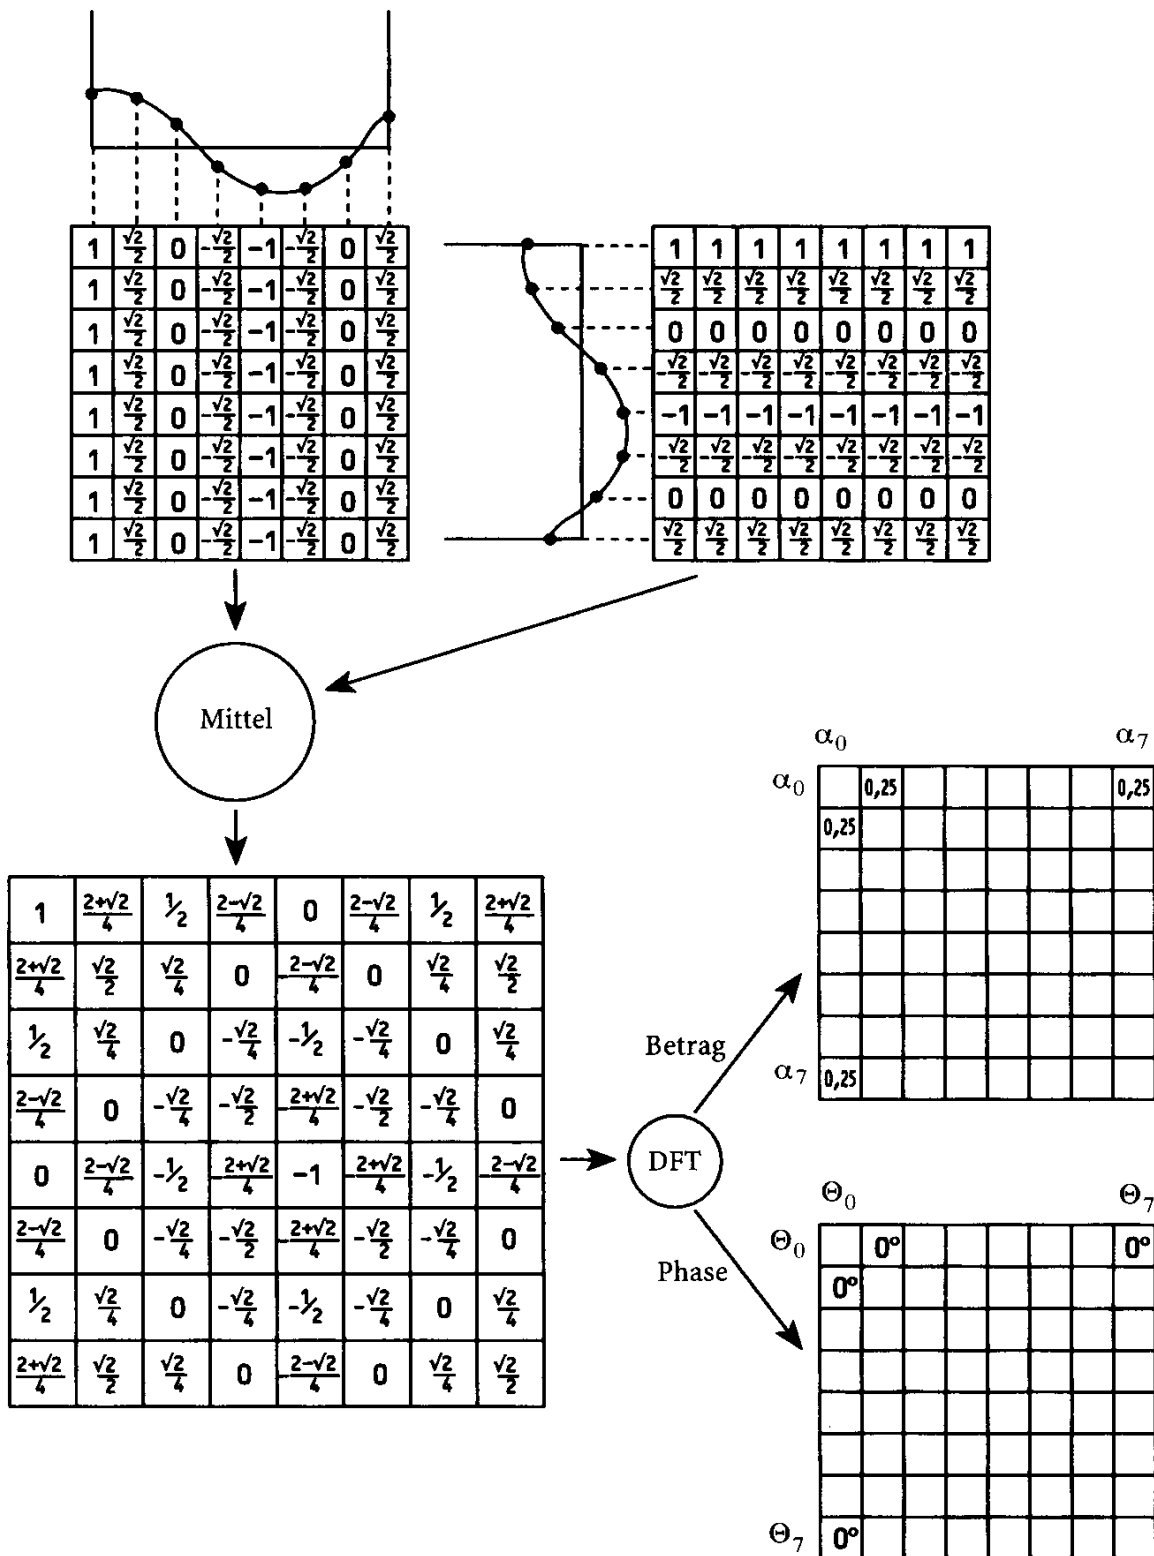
| 1 | $\frac{\sqrt{2}}{2}$ | 0 | $-\frac{\sqrt{2}}{2}$ | −1 | $-\frac{\sqrt{2}}{2}$ | 0 | $\frac{\sqrt{2}}{2}$ |
|---|---|---|---|---|---|---|---|
| 1 | $\frac{\sqrt{2}}{2}$ | 0 | $-\frac{\sqrt{2}}{2}$ | −1 | $-\frac{\sqrt{2}}{2}$ | 0 | $\frac{\sqrt{2}}{2}$ |
| 1 | $\frac{\sqrt{2}}{2}$ | 0 | $-\frac{\sqrt{2}}{2}$ | −1 | $-\frac{\sqrt{2}}{2}$ | 0 | $\frac{\sqrt{2}}{2}$ |
| 1 | $\frac{\sqrt{2}}{2}$ | 0 | $-\frac{\sqrt{2}}{2}$ | −1 | $-\frac{\sqrt{2}}{2}$ | 0 | $\frac{\sqrt{2}}{2}$ |
| 1 | $\frac{\sqrt{2}}{2}$ | 0 | $-\frac{\sqrt{2}}{2}$ | −1 | $-\frac{\sqrt{2}}{2}$ | 0 | $\frac{\sqrt{2}}{2}$ |
| 1 | $\frac{\sqrt{2}}{2}$ | 0 | $-\frac{\sqrt{2}}{2}$ | −1 | $-\frac{\sqrt{2}}{2}$ | 0 | $\frac{\sqrt{2}}{2}$ |
| 1 | $\frac{\sqrt{2}}{2}$ | 0 | $-\frac{\sqrt{2}}{2}$ | −1 | $-\frac{\sqrt{2}}{2}$ | 0 | $\frac{\sqrt{2}}{2}$ |
| 1 | $\frac{\sqrt{2}}{2}$ | 0 | $-\frac{\sqrt{2}}{2}$ | −1 | $-\frac{\sqrt{2}}{2}$ | 0 | $\frac{\sqrt{2}}{2}$ |

| 1 | 1 | 1 | 1 | 1 | 1 | 1 | 1 |
|---|---|---|---|---|---|---|---|
| $\frac{\sqrt{2}}{2}$ | $\frac{\sqrt{2}}{2}$ | $\frac{\sqrt{2}}{2}$ | $\frac{\sqrt{2}}{2}$ | $\frac{\sqrt{2}}{2}$ | $\frac{\sqrt{2}}{2}$ | $\frac{\sqrt{2}}{2}$ | $\frac{\sqrt{2}}{2}$ |
| 0 | 0 | 0 | 0 | 0 | 0 | 0 | 0 |
| $-\frac{\sqrt{2}}{2}$ | $-\frac{\sqrt{2}}{2}$ | $-\frac{\sqrt{2}}{2}$ | $-\frac{\sqrt{2}}{2}$ | $-\frac{\sqrt{2}}{2}$ | $-\frac{\sqrt{2}}{2}$ | $-\frac{\sqrt{2}}{2}$ | $-\frac{\sqrt{2}}{2}$ |
| −1 | −1 | −1 | −1 | −1 | −1 | −1 | −1 |
| $-\frac{\sqrt{2}}{2}$ | $-\frac{\sqrt{2}}{2}$ | $-\frac{\sqrt{2}}{2}$ | $-\frac{\sqrt{2}}{2}$ | $-\frac{\sqrt{2}}{2}$ | $-\frac{\sqrt{2}}{2}$ | $-\frac{\sqrt{2}}{2}$ | $-\frac{\sqrt{2}}{2}$ |
| 0 | 0 | 0 | 0 | 0 | 0 | 0 | 0 |
| $\frac{\sqrt{2}}{2}$ | $\frac{\sqrt{2}}{2}$ | $\frac{\sqrt{2}}{2}$ | $\frac{\sqrt{2}}{2}$ | $\frac{\sqrt{2}}{2}$ | $\frac{\sqrt{2}}{2}$ | $\frac{\sqrt{2}}{2}$ | $\frac{\sqrt{2}}{2}$ |

Mittel

| 1 | $\frac{2+\sqrt{2}}{4}$ | $\frac{1}{2}$ | $\frac{2-\sqrt{2}}{4}$ | 0 | $\frac{2-\sqrt{2}}{4}$ | $\frac{1}{2}$ | $\frac{2+\sqrt{2}}{4}$ |
|---|---|---|---|---|---|---|---|
| $\frac{2+\sqrt{2}}{4}$ | $\frac{\sqrt{2}}{2}$ | $\frac{\sqrt{2}}{4}$ | 0 | $\frac{2-\sqrt{2}}{4}$ | 0 | $\frac{\sqrt{2}}{4}$ | $\frac{\sqrt{2}}{2}$ |
| $\frac{1}{2}$ | $\frac{\sqrt{2}}{4}$ | 0 | $-\frac{\sqrt{2}}{4}$ | $-\frac{1}{2}$ | $-\frac{\sqrt{2}}{4}$ | 0 | $\frac{\sqrt{2}}{4}$ |
| $\frac{2-\sqrt{2}}{4}$ | 0 | $-\frac{\sqrt{2}}{4}$ | $-\frac{\sqrt{2}}{2}$ | $\frac{2+\sqrt{2}}{4}$ | $-\frac{\sqrt{2}}{2}$ | $-\frac{\sqrt{2}}{4}$ | 0 |
| 0 | $\frac{2-\sqrt{2}}{4}$ | $-\frac{1}{2}$ | $\frac{2+\sqrt{2}}{4}$ | −1 | $\frac{2+\sqrt{2}}{4}$ | $-\frac{1}{2}$ | $\frac{2-\sqrt{2}}{4}$ |
| $\frac{2-\sqrt{2}}{4}$ | 0 | $-\frac{\sqrt{2}}{4}$ | $-\frac{\sqrt{2}}{2}$ | $\frac{2+\sqrt{2}}{4}$ | $-\frac{\sqrt{2}}{2}$ | $-\frac{\sqrt{2}}{4}$ | 0 |
| $\frac{1}{2}$ | $\frac{\sqrt{2}}{4}$ | 0 | $-\frac{\sqrt{2}}{4}$ | $-\frac{1}{2}$ | $-\frac{\sqrt{2}}{4}$ | 0 | $\frac{\sqrt{2}}{4}$ |
| $\frac{2+\sqrt{2}}{4}$ | $\frac{\sqrt{2}}{2}$ | $\frac{\sqrt{2}}{4}$ | 0 | $\frac{2-\sqrt{2}}{4}$ | 0 | $\frac{\sqrt{2}}{4}$ | $\frac{\sqrt{2}}{2}$ |

DFT

Betrag

Phase

$\alpha_0$ $\alpha_7$

| $\alpha_0$ |  | 0,25 |  |  |  |  |  | 0,25 |
|---|---|---|---|---|---|---|---|---|
|  | 0,25 |  |  |  |  |  |  |  |
|  |  |  |  |  |  |  |  |  |
|  |  |  |  |  |  |  |  |  |
|  |  |  |  |  |  |  |  |  |
|  |  |  |  |  |  |  |  |  |
|  |  |  |  |  |  |  |  |  |
| $\alpha_7$ | 0,25 |  |  |  |  |  |  |  |

$\Theta_0$ $\Theta_7$

| $\Theta_0$ |  | 0° |  |  |  |  |  | 0° |
|---|---|---|---|---|---|---|---|---|
|  | 0° |  |  |  |  |  |  |  |
|  |  |  |  |  |  |  |  |  |
|  |  |  |  |  |  |  |  |  |
|  |  |  |  |  |  |  |  |  |
|  |  |  |  |  |  |  |  |  |
|  |  |  |  |  |  |  |  |  |
| $\Theta_7$ | 0° |  |  |  |  |  |  |  |